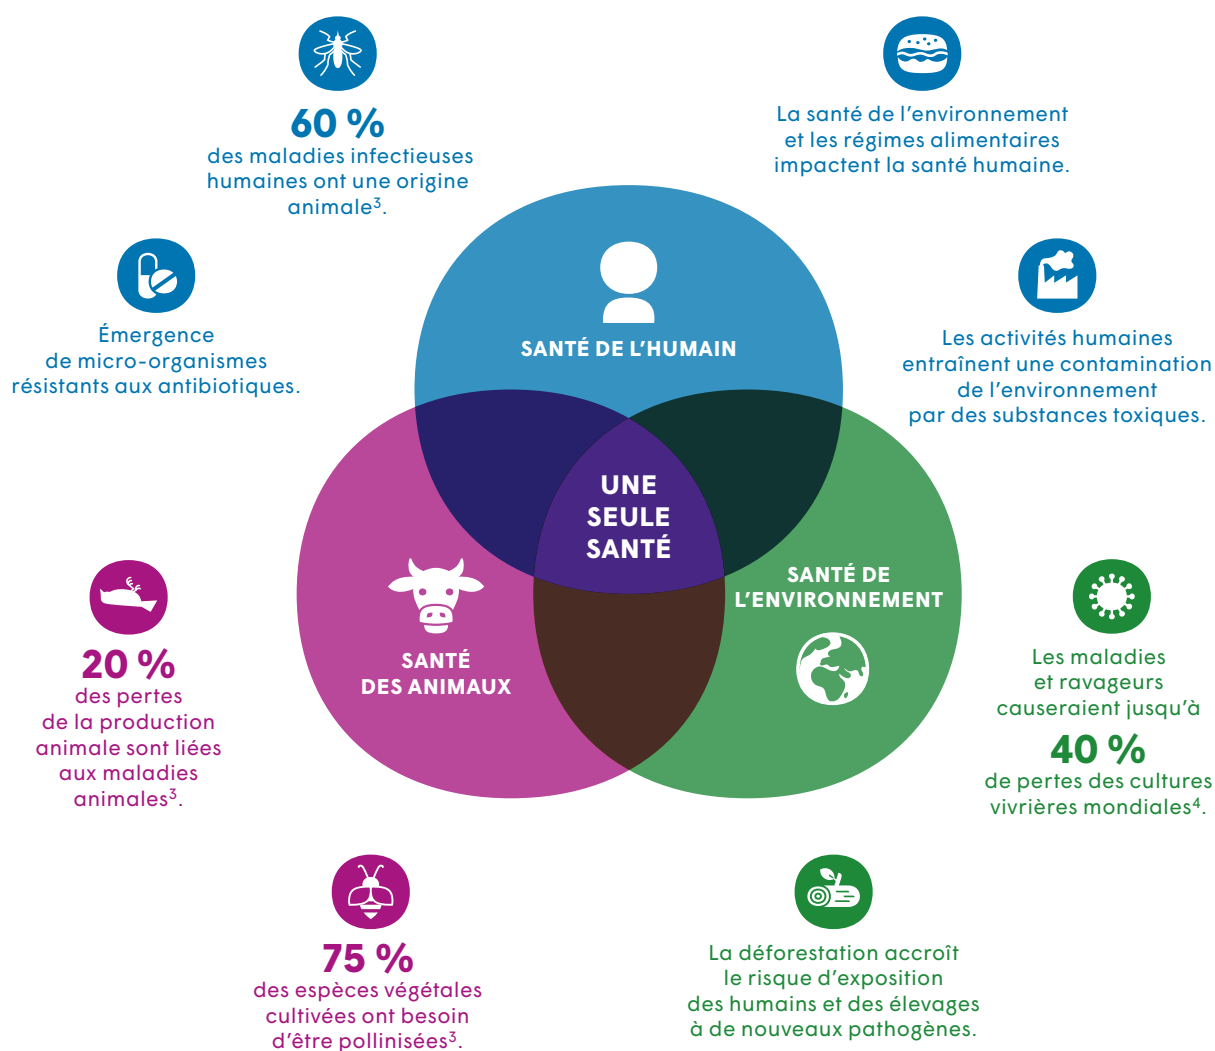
60 %
des maladies infectieuses humaines ont une origine animale$^3$.

La santé de l'environnement et les régimes alimentaires impactent la santé humaine.

Émergence de micro-organismes résistants aux antibiotiques.

SANTÉ DE L'HUMAIN

Les activités humaines entraînent une contamination de l'environnement par des substances toxiques.

UNE SEULE SANTÉ

SANTÉ DE L'ENVIRONNEMENT

SANTÉ DES ANIMAUX

20 %
des pertes de la production animale sont liées aux maladies animales$^3$.

Les maladies et ravageurs causeraient jusqu'à
40 %
de pertes des cultures vivrières mondiales$^4$.

75 %
des espèces végétales cultivées ont besoin d'être pollinisées$^3$.

La déforestation accroît le risque d'exposition des humains et des élevages à de nouveaux pathogènes.